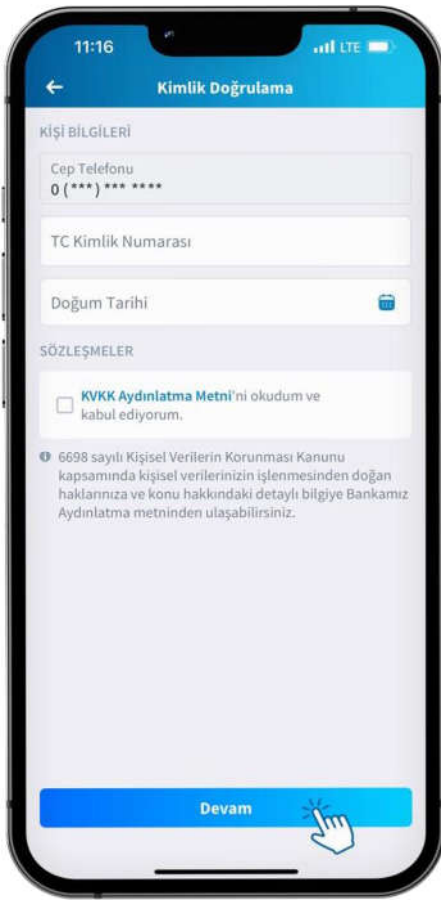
11:16

LTE

Kimlik Doğrulama

KİŞİ BİLGİLERİ

Cep Telefonu
0 (***) *** ****

TC Kimlik Numarası

Doğum Tarihi

SÖZLEŞMELER

KVKK Aydınlatma Metni'ni okudum ve kabul ediyorum.

6698 sayılı Kişisel Verilerin Korunması Kanunu kapsamında kişisel verilerinizin işlenmesinden doğan haklarınıza ve konu hakkındaki detaylı bilgiye Bankamız Aydınlatma metninden ulaşabilirsiniz.

Devam